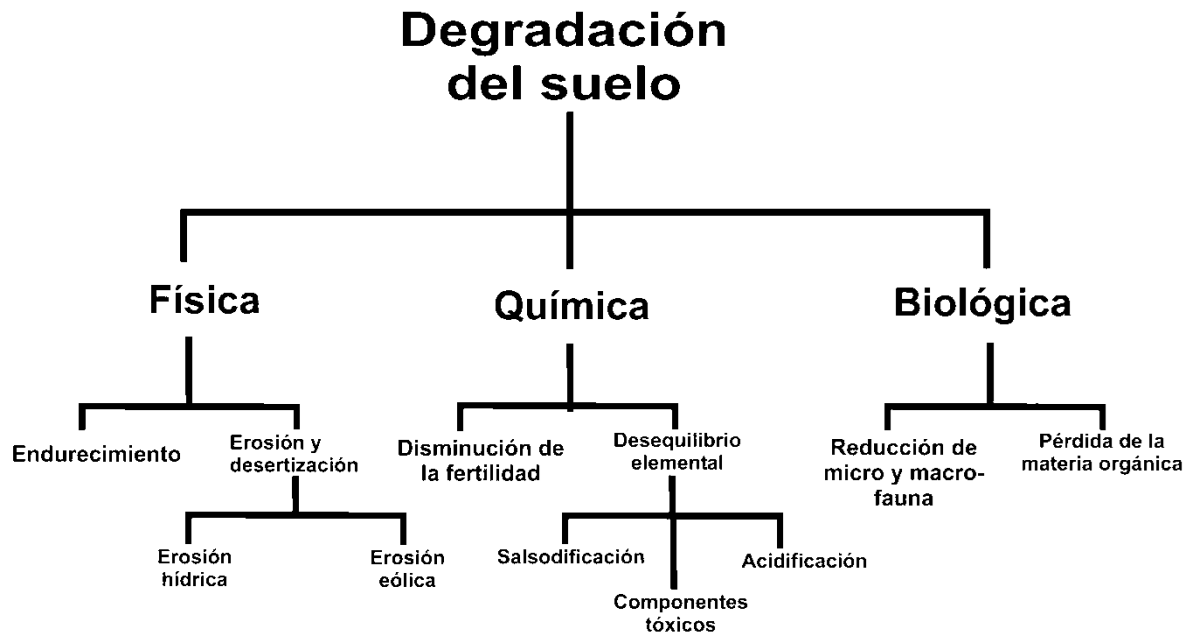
Degradación del suelo

Física

Química

Biológica

Endurecimiento

Erosión y desertización

Erosión hídrica

Erosión eólica

Disminución de la fertilidad

Desequilibrio elemental

Salsodificación

Componentes tóxicos

Acidificación

Reducción de micro y macrofauna

Pérdida de la materia orgánica